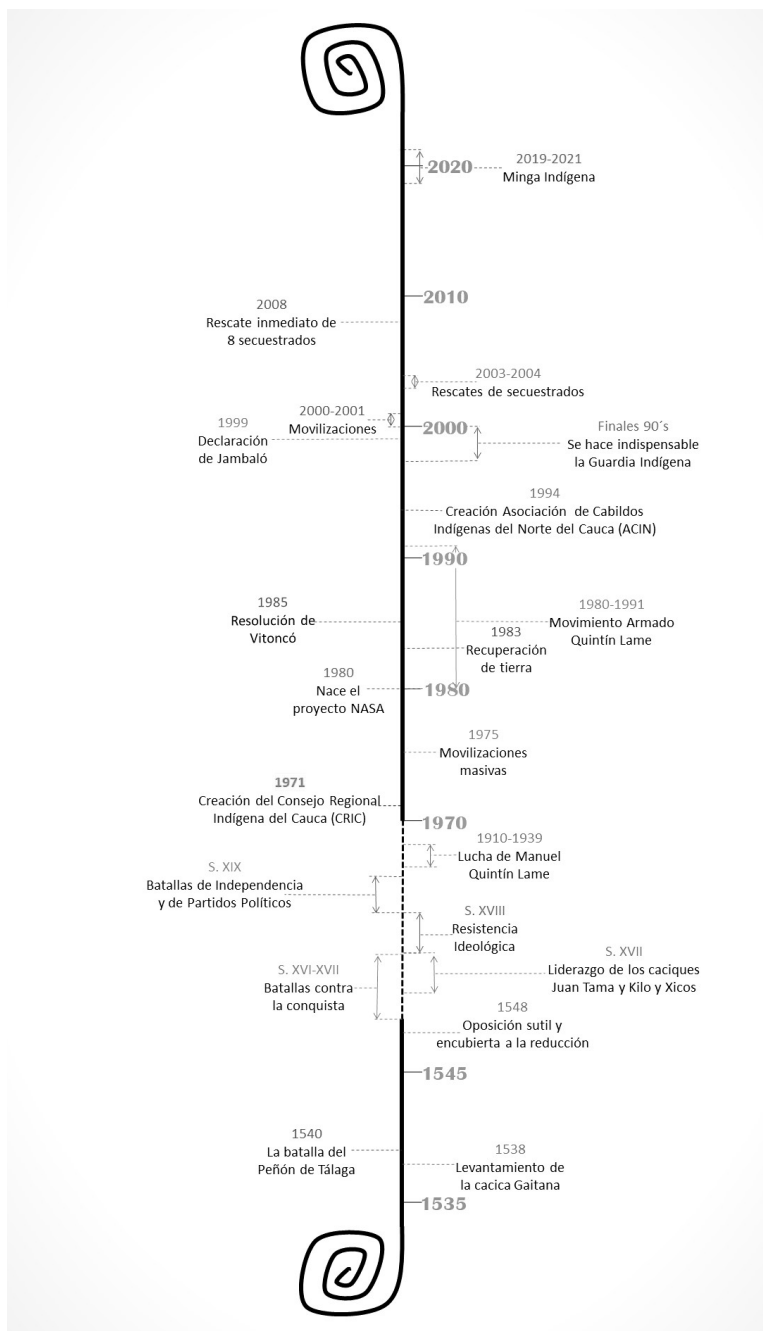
2020
2019-2021
Minga Indígena

2010
2008
Rescate inmediato de 8 secuestrados

2003-2004
Rescates de secuestrados

2000-2001
Movilizaciones

1999
Declaración de Jambaló

2000
Finales 90´s
Se hace indispensable la Guardia Indígena

1994
Creación Asociación de Cabildos Indígenas del Norte del Cauca (ACIN)

1990
1985
Resolución de Vitoncó

1980-1991
Movimiento Armado Quintín Lame

1983
Recuperación de tierra

1980
Nace el proyecto NASA

1980
1975
Movilizaciones masivas

1971
Creación del Consejo Regional Indígena del Cauca (CRIC)

1970
1910-1939
Lucha de Manuel Quintín Lame

S. XIX
Batallas de Independencia y de Partidos Políticos

S. XVIII
Resistencia Ideológica

S. XVI-XVII
Batallas contra la conquista

S. XVII
Liderazgo de los caciques Juan Tama y Kilo y Xicos

1548
Oposición sutil y encubierta a la reducción

1545
1540
La batalla del Peñón de Tálaga

1538
Levantamiento de la cacica Gaitana

1535